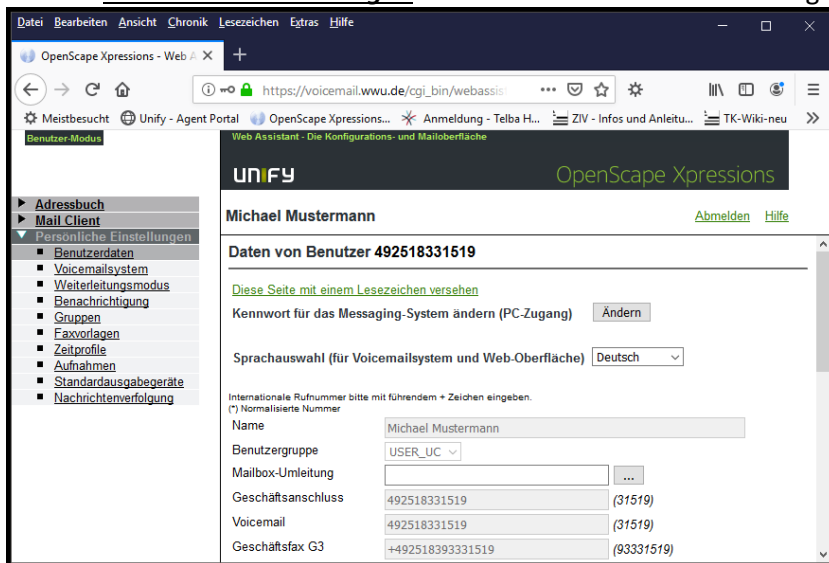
Datei Bearbeiten Ansicht Chronik Lesezeichen Extras Hilfe

OpenScape Xpressions - Web A

https://voicemail.wwu.de/cgi_bin/webassis

Meistbesucht Unify - Agent Portal OpenScape Xpressions... Anmeldung - Telba H... ZIV - Infos und Anleitu... TK-Wiki-neu

Benutzer-Modus

Web Assistant - Die Konfigurations- und Mailoberfläche

UNIFY

OpenScape Xpressions

Adressbuch
Mail Client
Persönliche Einstellungen
Benutzerdaten
Voicemailsystem
Weiterleitungsmodus
Benachrichtigung
Gruppen
Faxvorlagen
Zeitprofile
Aufnahmen
Standardausgabegeräte
Nachrichtenverfolgung

Michael Mustermann

Abmelden Hilfe

Daten von Benutzer 492518331519

Diese Seite mit einem Lesezeichen versehen

Kennwort für das Messaging-System ändern (PC-Zugang) Ändern

Sprachauswahl (für Voicemailsystem und Web-Oberfläche) Deutsch

Internationale Rufnummer bitte mit führendem + Zeichen eingeben.
(*) Normalisierte Nummer

| Name | Michael Mustermann | |
|---|---|---|
| Benutzergruppe | USER_UC | |
| Mailbox-Umleitung | | ... |
| Geschäftsanschluss | 492518331519 | (31519) |
| Voicemail | 492518331519 | (31519) |
| Geschäftsfax G3 | +492518393331519 | (93331519) |